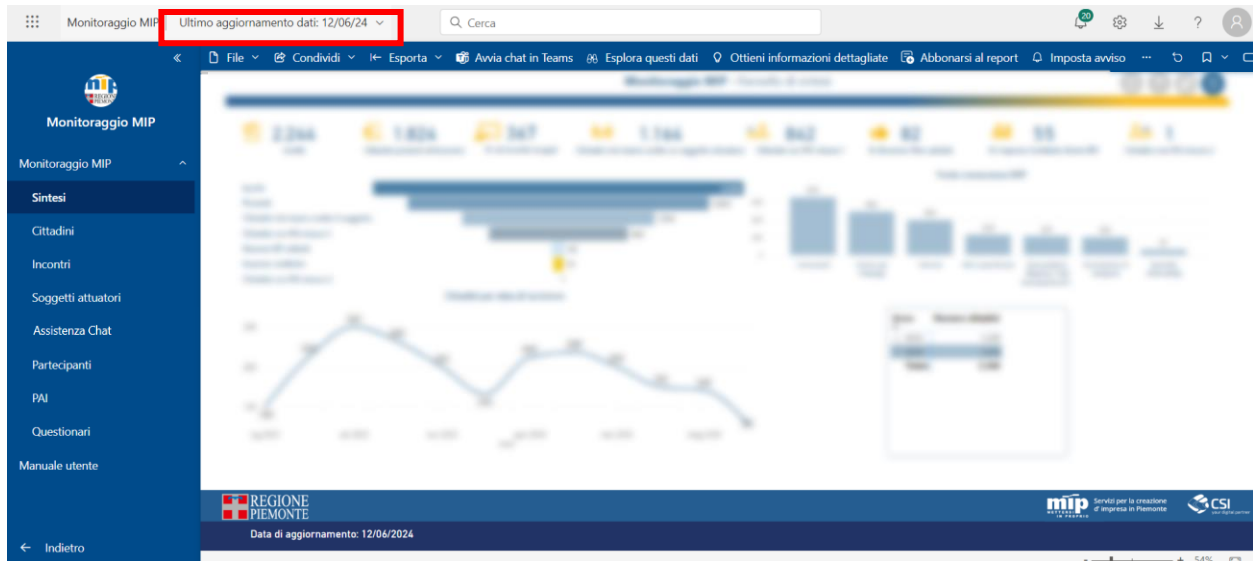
Monitoraggio MIP Ultimo aggiornamento dati: 12/06/24 ⌄ Cerca

20

File Condividi Esporta Avvia chat in Teams Esplora questi dati Ottieni informazioni dettagliate Abbonarsi al report Imposta avviso ···

Monitoraggio MIP

Monitoraggio MIP

Sintesi

Cittadini

Incontri

Soggetti attuatori

Assistenza Chat

Partecipanti

PAI

Questionari

Manuale utente

Indietro

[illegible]

REGIONE PIEMONTE

Data di aggiornamento: 12/06/2024

mip Servizi per la creazione d'impresa in Piemonte

CSI

54%